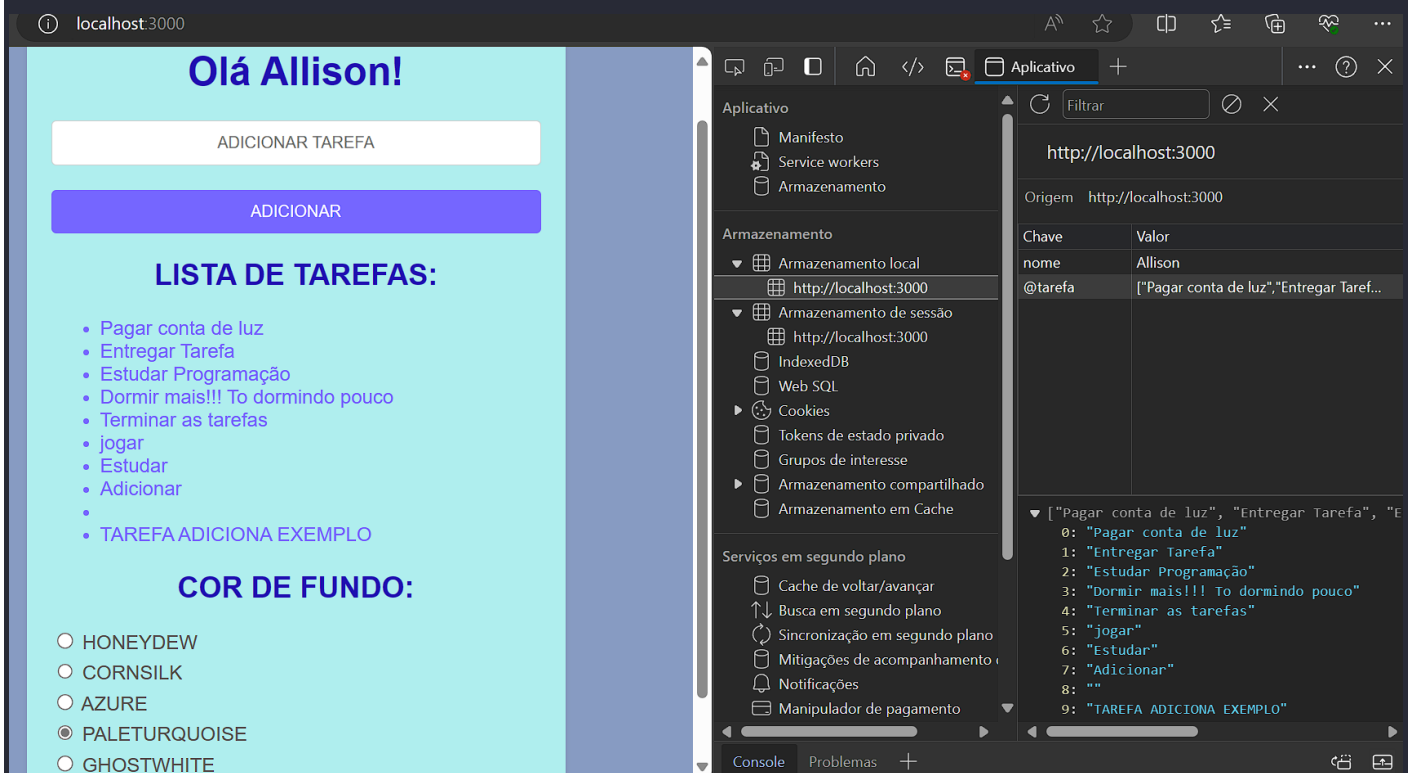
localhost:3000

Olá Allison!

ADICIONAR TAREFA

ADICIONAR

LISTA DE TAREFAS:

- Pagar conta de luz
- Entregar Tarefa
- Estudar Programação
- Dormir mais!!! To dormindo pouco
- Terminar as tarefas
- jogar
- Estudar
- Adicionar
-
- TAREFA ADICIONA EXEMPLO

COR DE FUNDO:

HONEYDEW
CORNSILK
AZURE
PALETURQUOISE
GHOSTWHITE

Aplicativo

Aplicativo
Manifesto
Service workers
Armazenamento

Armazenamento
Armazenamento local
http://localhost:3000
Armazenamento de sessão
http://localhost:3000
IndexedDB
Web SQL
Cookies
Tokens de estado privado
Grupos de interesse
Armazenamento compartilhado
Armazenamento em Cache

Serviços em segundo plano
Cache de voltar/avançar
Busca em segundo plano
Sincronização em segundo plano
Mitigações de acompanhamento
Notificações
Manipulador de pagamento

Filtrar

http://localhost:3000

Origem http://localhost:3000

| Chave | Valor |
|---|---|
| nome | Allison |
| @tarefa | ["Pagar conta de luz","Entregar Taref... |

["Pagar conta de luz", "Entregar Tarefa", "E
0: "Pagar conta de luz"
1: "Entregar Tarefa"
2: "Estudar Programação"
3: "Dormir mais!!! To dormindo pouco"
4: "Terminar as tarefas"
5: "jogar"
6: "Estudar"
7: "Adicionar"
8: ""
9: "TAREFA ADICIONA EXEMPLO"

Console Problemas